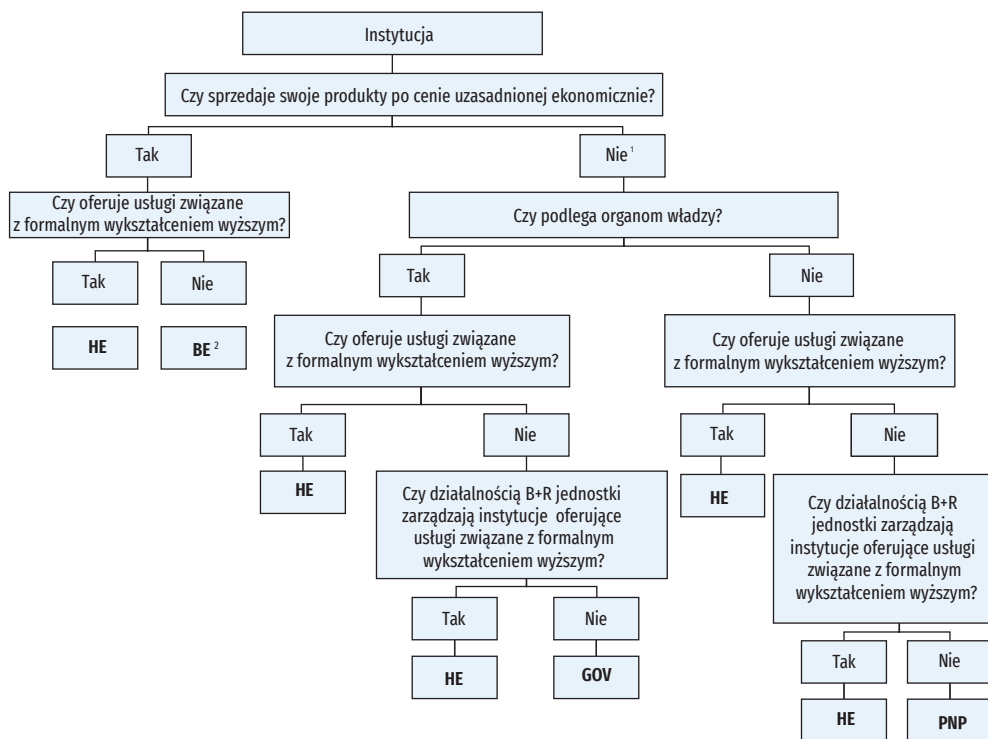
Instytucja

Czy sprzedaje swoje produkty po cenie uzasadnionej ekonomicznie?

Tak

Nie $^1$

Czy oferuje usługi związane z formalnym wykształceniem wyższym?

Tak

Nie

HE

BE $^2$

Czy podlega organom władzy?

Tak

Nie

Czy oferuje usługi związane z formalnym wykształceniem wyższym?

Tak

Nie

HE

Czy działalnością B+R jednostki zarządzają instytucje oferujące usługi związane z formalnym wykształceniem wyższym?

Tak

Nie

HE

GOV

Czy oferuje usługi związane z formalnym wykształceniem wyższym?

Tak

Nie

HE

Czy działalnością B+R jednostki zarządzają instytucje oferujące usługi związane z formalnym wykształceniem wyższym?

Tak

Nie

HE

PNP